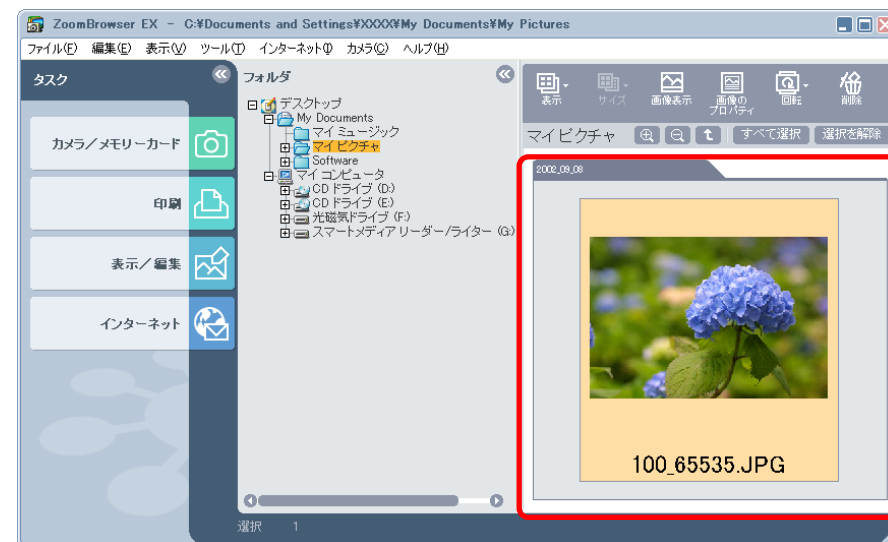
ZoomBrowser EX – C:¥Documents and Settings¥XXXX¥My Documents¥My Pictures

ファイル(F) 編集(E) 表示(V) ツール(T) インターネット(I) カメラ(C) ヘルプ(H)

タスク

カメラ／メモリーカード

印刷

表示／編集

インターネット

フォルダ

デスクトップ
My Documents
マイ ミュージック
マイ ピクチャ
Software
マイ コンピュータ
CD ドライブ (D:)
CD ドライブ (E:)
光磁気ドライブ (F:)
スマートメディア リーダー/ライター (G:)

表示 サイズ 画像表示 画像のプロパティ 回転 削除

マイピクチャ すべて選択 選択を解除

2002_09_08

100_65535.JPG

選択 1